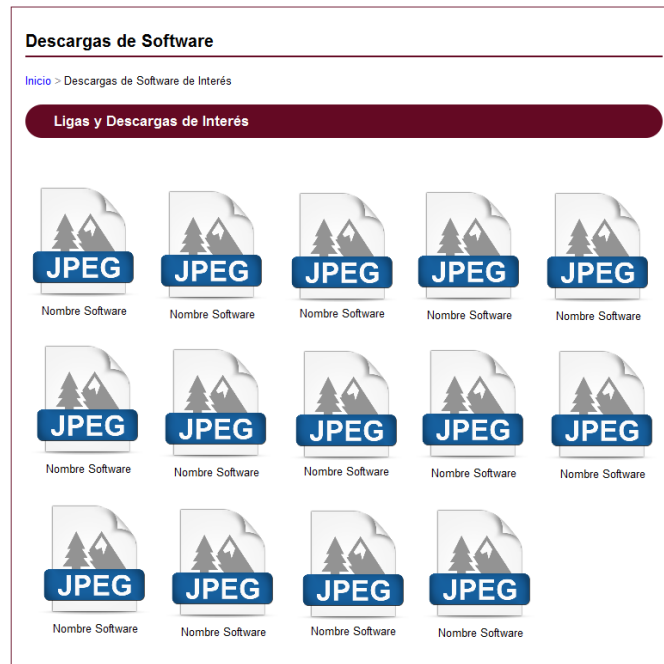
Descargas de Software

Inicio > Descargas de Software de Interés

Ligas y Descargas de Interés

JPEG
Nombre Software

JPEG
Nombre Software

JPEG
Nombre Software

JPEG
Nombre Software

JPEG
Nombre Software

JPEG
Nombre Software

JPEG
Nombre Software

JPEG
Nombre Software

JPEG
Nombre Software

JPEG
Nombre Software

JPEG
Nombre Software

JPEG
Nombre Software

JPEG
Nombre Software

JPEG
Nombre Software